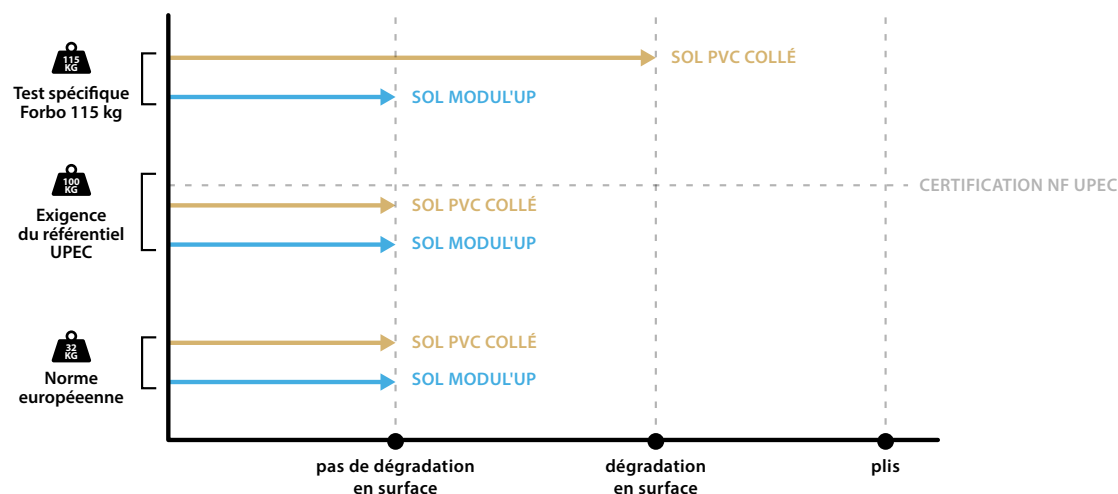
115 KG

Test spécifique Forbo 115 kg

SOL PVC COLLÉ

SOL MODUL'UP

100 KG

CERTIFICATION NF UPEC

Exigence du référentiel UPEC

SOL PVC COLLÉ

SOL MODUL'UP

32 KG

Norme européenne

SOL PVC COLLÉ

SOL MODUL'UP

pas de dégradation en surface

dégradation en surface

plis